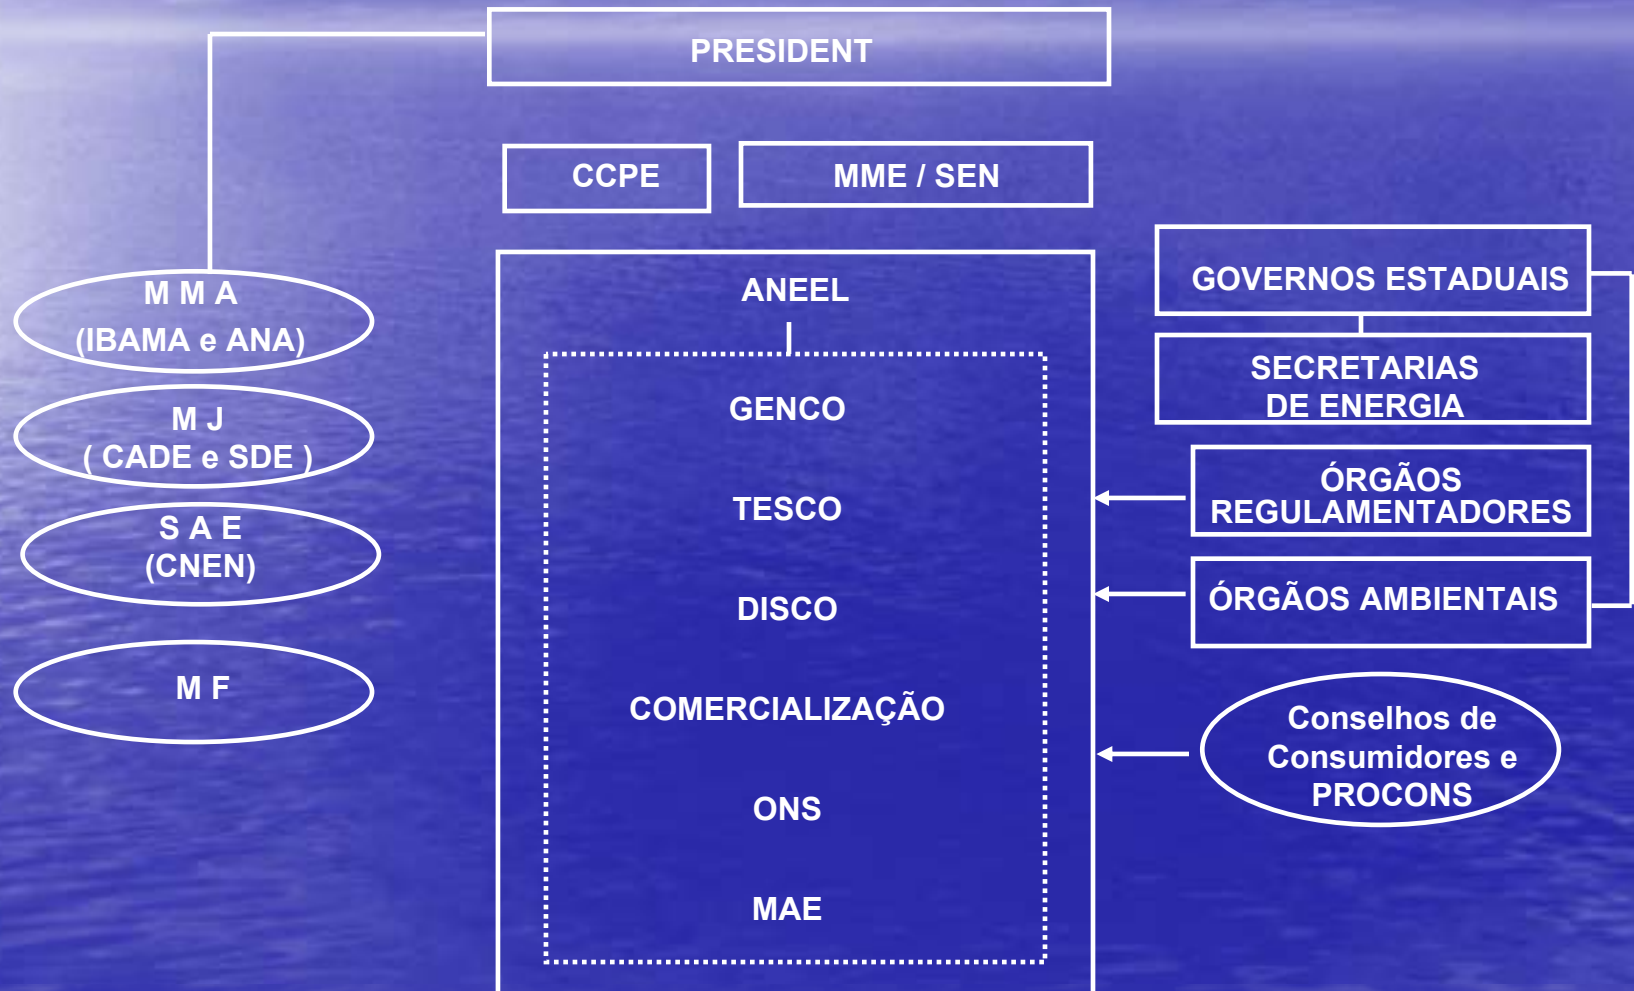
PRESIDENT

CCPE

MME / SEN

M M A
(IBAMA e ANA)

M J
( CADE e SDE )

S A E
(CNEN)

M F

ANEEL

GENCO

TESCO

DISCO

COMERCIALIZAÇÃO

ONS

MAE

GOVERNOS ESTADUAIS

SECRETARIAS DE ENERGIA

ÓRGÃOS REGULAMENTADORES

ÓRGÃOS AMBIENTAIS

Conselhos de Consumidores e PROCONS